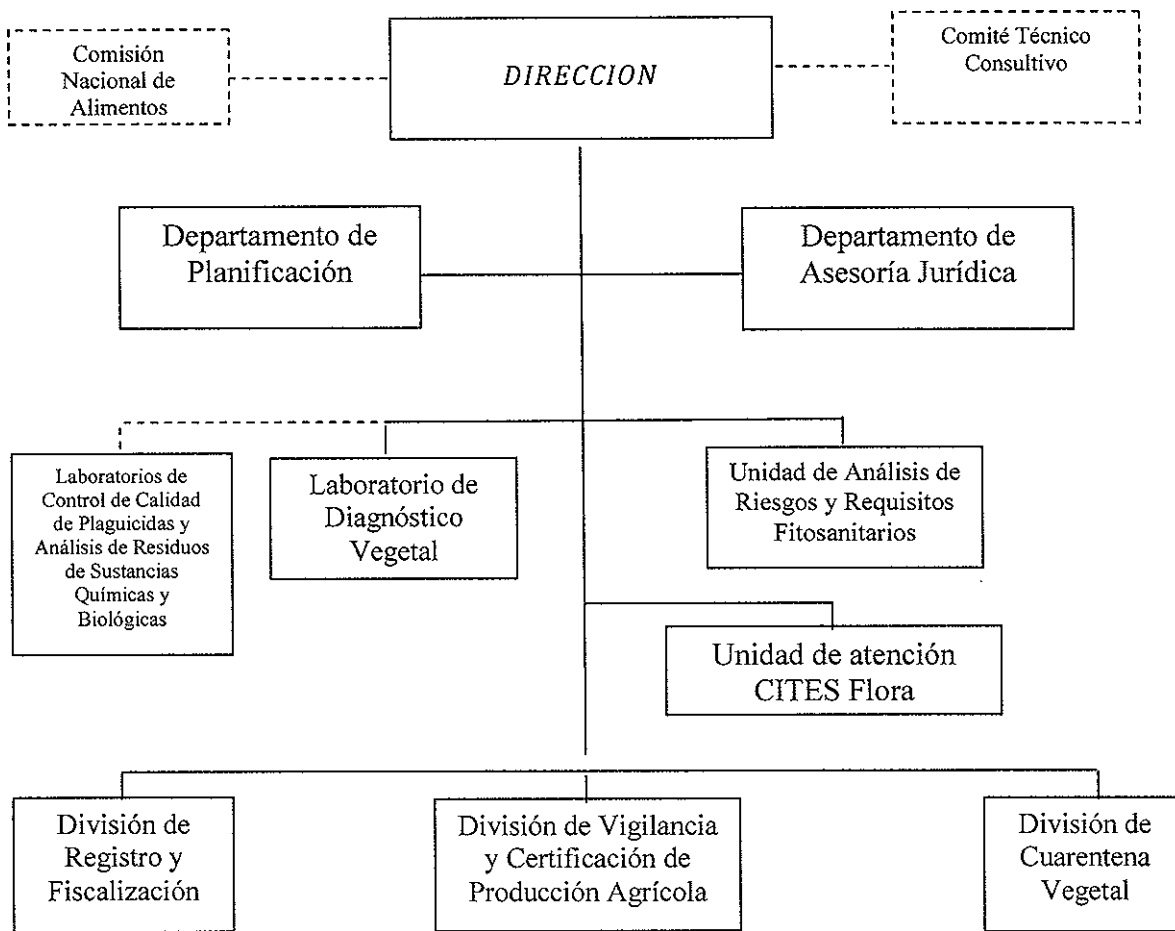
Comisión Nacional de Alimentos

DIRECCION

Comité Técnico Consultivo

Departamento de Planificación

Departamento de Asesoría Jurídica

Laboratorios de Control de Calidad de Plaguicidas y Análisis de Residuos de Sustancias Químicas y Biológicas

Laboratorio de Diagnóstico Vegetal

Unidad de Análisis de Riesgos y Requisitos Fitosanitarios

Unidad de atención CITES Flora

División de Registro y Fiscalización

División de Vigilancia y Certificación de Producción Agrícola

División de Cuarentena Vegetal